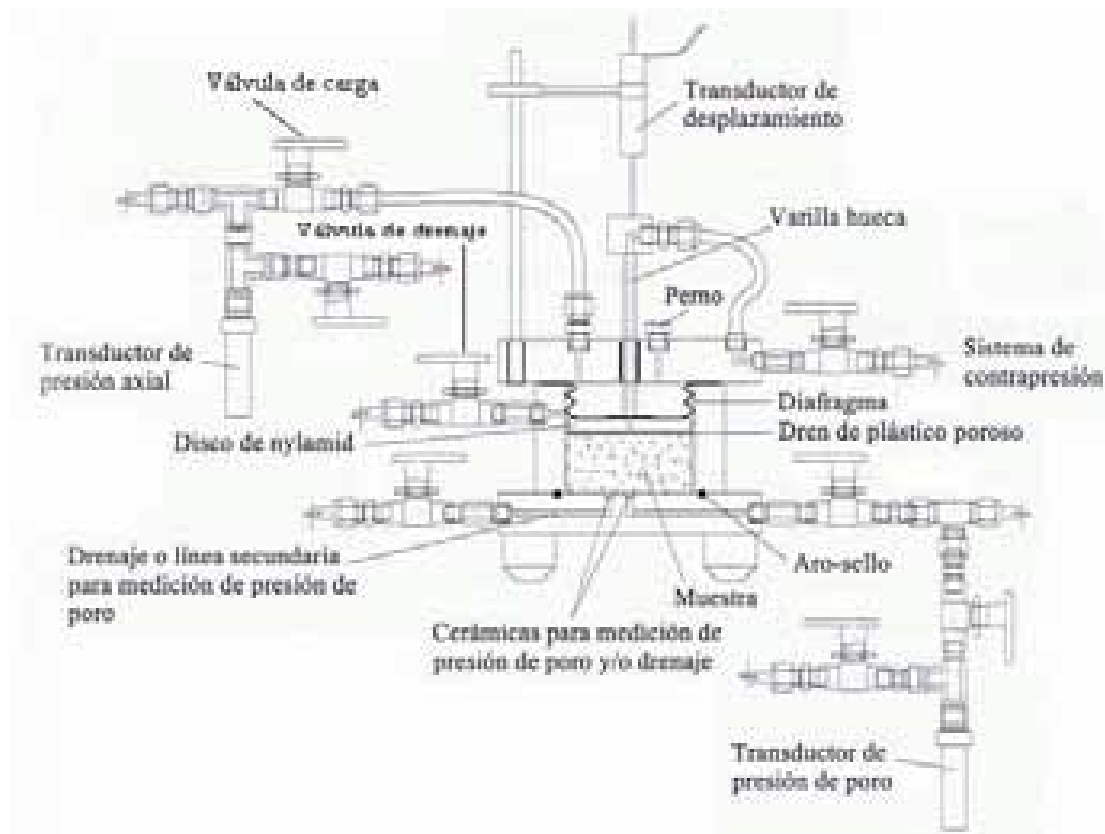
Válvula de carga

Transductor de desplazamiento

Válvula de drenaje

Varilla hueca

Pemo

Transductor de presión axial

Sistema de contrapresión

Diafragma

Disco de nylamid

Dren de plástico poroso

Drenaje o línea secundaria para medición de presión de poro

Aro-sello

Muestra

Cerámicas para medición de presión de poro y/o drenaje

Transductor de presión de poro